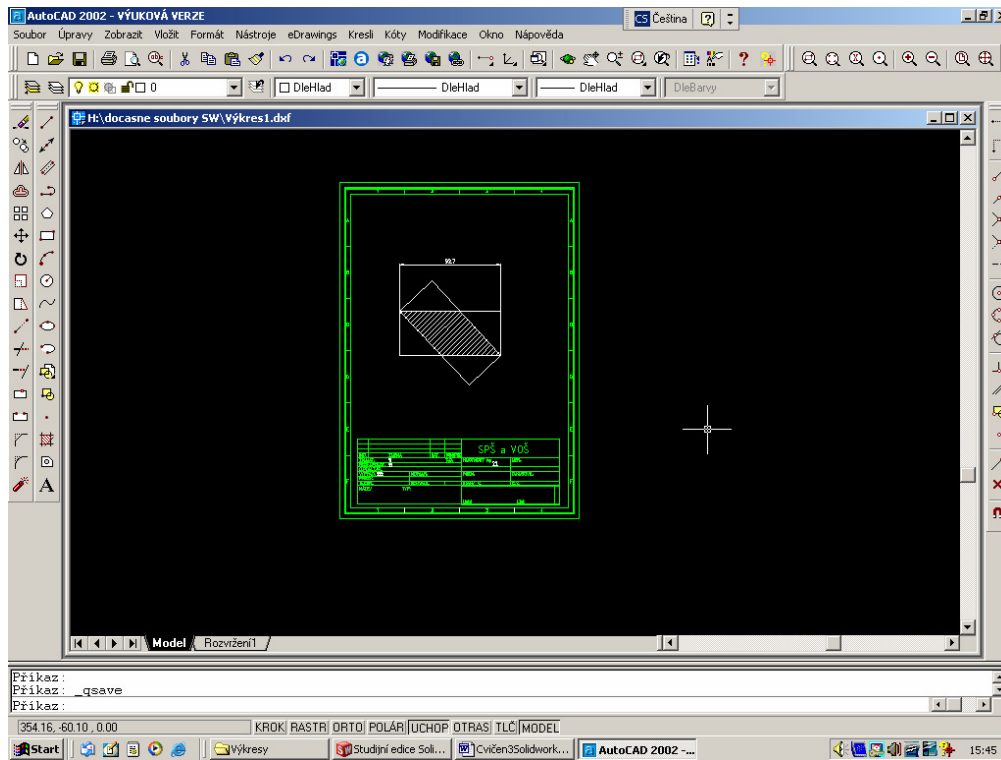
AutoCAD 2002 - VÝUKOVÁ VERZE

CS Čeština

Soubor Úpravy Zobrazit Vložit Formát Nástroje eDrawings Kresli Kóty Modifikace Okno Nápověda

0

DleHlad

DleHlad

DleHlad

DleBarvy

H:\docasne soubory SW\Výkres1.dxf

99,7

SPŠ a VOŠ

Model Rozvržení1

Příkaz:
Příkaz: _qsave
Příkaz:

354.16, -60.10 , 0.00

KROK RASTR ORTO POLÁR UCHOP OTRAS TLČ MODEL

Start

Výkresy

Studijní edice Soli...

Cvičen3Solidwork...

AutoCAD 2002 -...

15:45